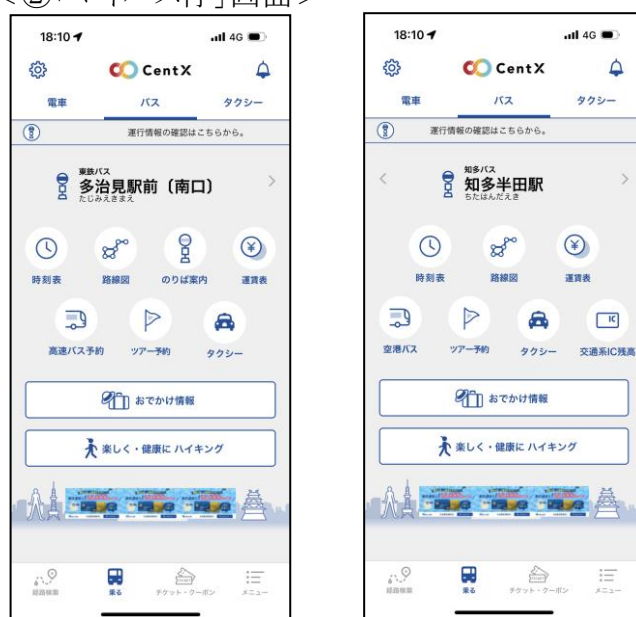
<②バスの「行」画面>

18:10
4G
CentX
電車
バス
タクシー
運行情報の確認はこちらから。
東鉄バス
多治見駅前〔南口〕
たじみえきまえ
時刻表
路線図
のりば案内
運賃表
高速バス予約
ツアー予約
タクシー
おでかけ情報
楽しく・健康に ハイキング
経路検索
乗る
チケット・クーポン
メニュー

18:10
4G
CentX
電車
バス
タクシー
運行情報の確認はこちらから。
知多バス
知多半田駅
ちたはんだえき
時刻表
路線図
運賃表
空港バス
ツアー予約
タクシー
交通系IC残高
おでかけ情報
楽しく・健康に ハイキング
経路検索
乗る
チケット・クーポン
メニュー